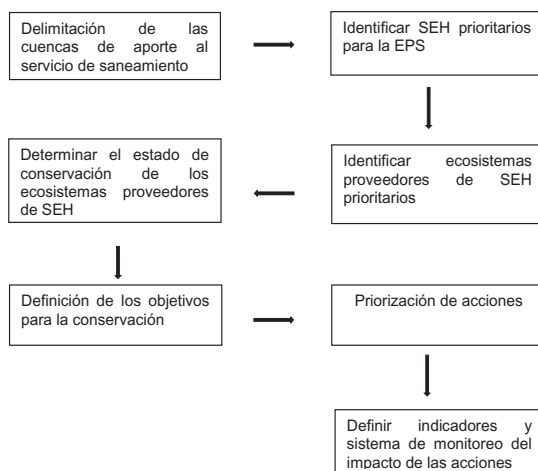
Delimitación de las cuencas de aporte al servicio de saneamiento

Identificar SEH prioritarios para la EPS

Identificar ecosistemas proveedores de SEH prioritarios

Determinar el estado de conservación de los ecosistemas proveedores de SEH

Definición de los objetivos para la conservación

Priorización de acciones

Definir indicadores y sistema de monitoreo del impacto de las acciones